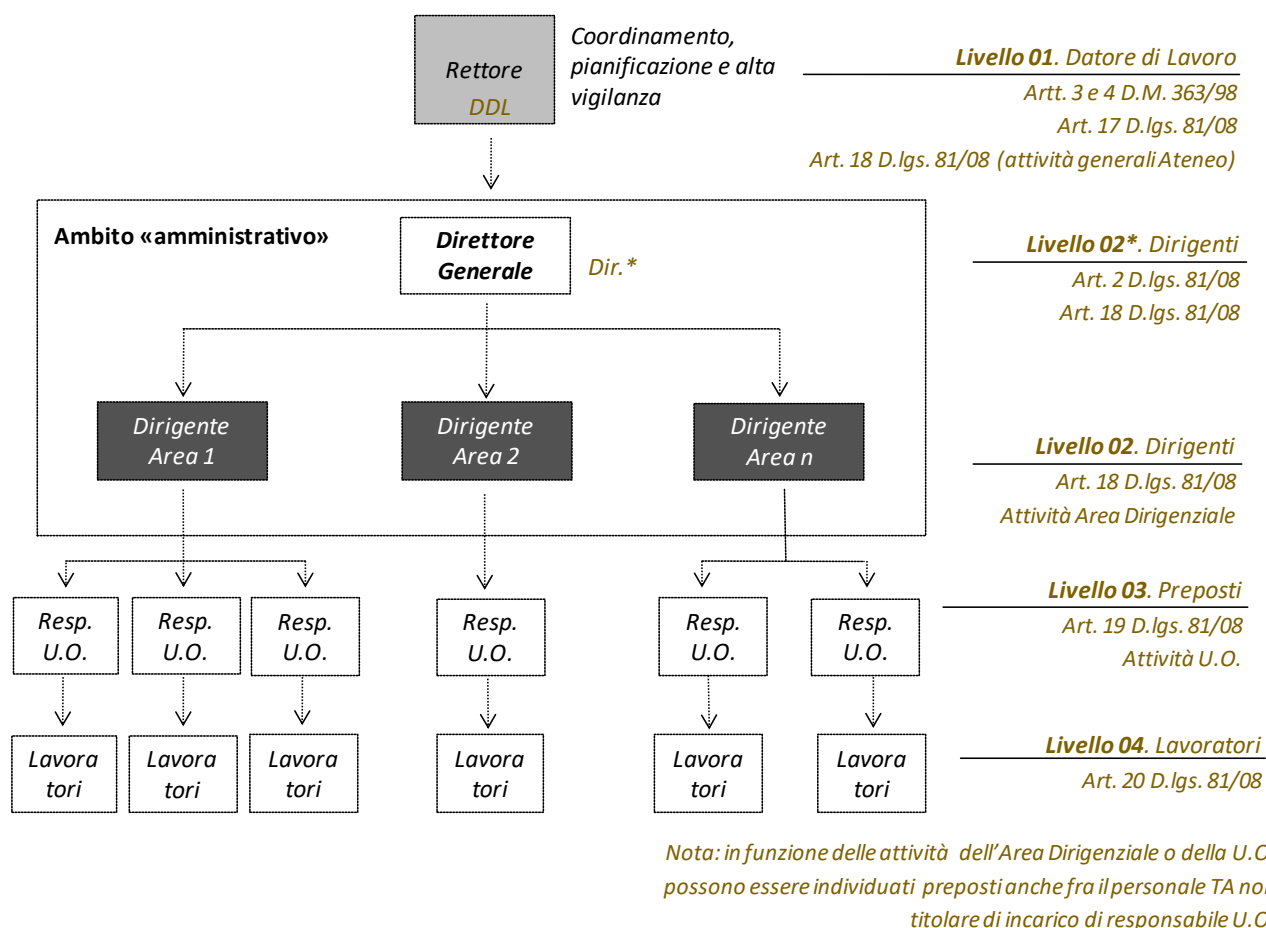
Rettore
DDL

Coordinamento, pianificazione e alta vigilanza

**Livello 01**. Datore di Lavoro
Artt. 3 e 4 D.M. 363/98
Art. 17 D.lgs. 81/08
Art. 18 D.lgs. 81/08 (attività generali Ateneo)

Ambito «amministrativo»

Direttore Generale

Dir.*

**Livello 02***. Dirigenti
Art. 2 D.lgs. 81/08
Art. 18 D.lgs. 81/08

Dirigente Area 1

Dirigente Area 2

Dirigente Area n

**Livello 02**. Dirigenti
Art. 18 D.lgs. 81/08
Attività Area Dirigenziale

Resp. U.O.

Resp. U.O.

Resp. U.O.

Resp. U.O.

Resp. U.O.

Resp. U.O.

**Livello 03**. Preposti
Art. 19 D.lgs. 81/08
Attività U.O.

Lavoratori

Lavoratori

Lavoratori

Lavoratori

Lavoratori

Lavoratori

**Livello 04**. Lavoratori
Art. 20 D.lgs. 81/08

Nota: in funzione delle attività dell'Area Dirigenziale o della U.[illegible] possono essere individuati preposti anche fra il personale TA no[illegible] titolare di incarico di responsabile U.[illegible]